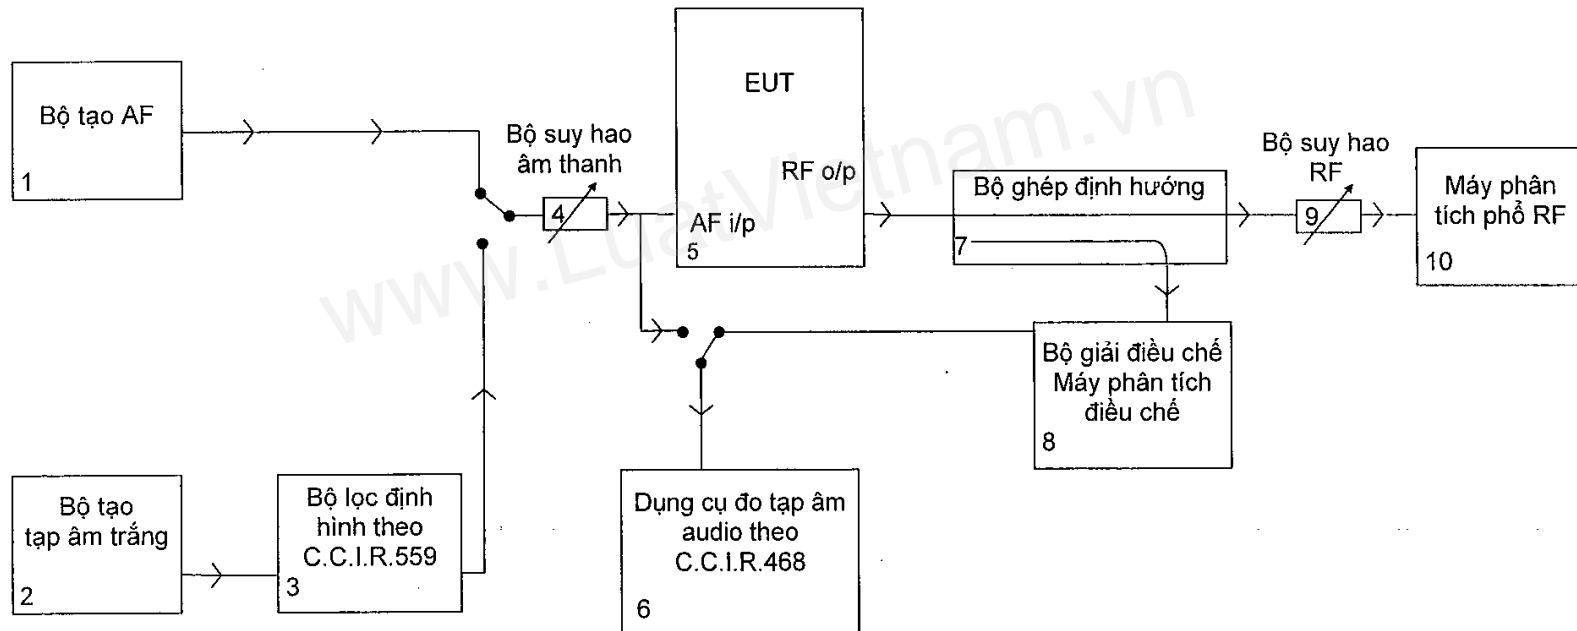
Bộ tạo AF
1

Bộ suy hao âm thanh
4

EUT
RF o/p
AF i/p
5

www.LuatVietnam.vn

Bộ ghép định hướng
7

Bộ suy hao RF
9

Máy phân tích phổ RF
10

Bộ giải điều chế Máy phân tích điều chế
8

Bộ tạo tạp âm trắng
2

Bộ lọc định hình theo C.C.I.R.559
3

Dụng cụ đo tạp âm audio theo C.C.I.R.468
6